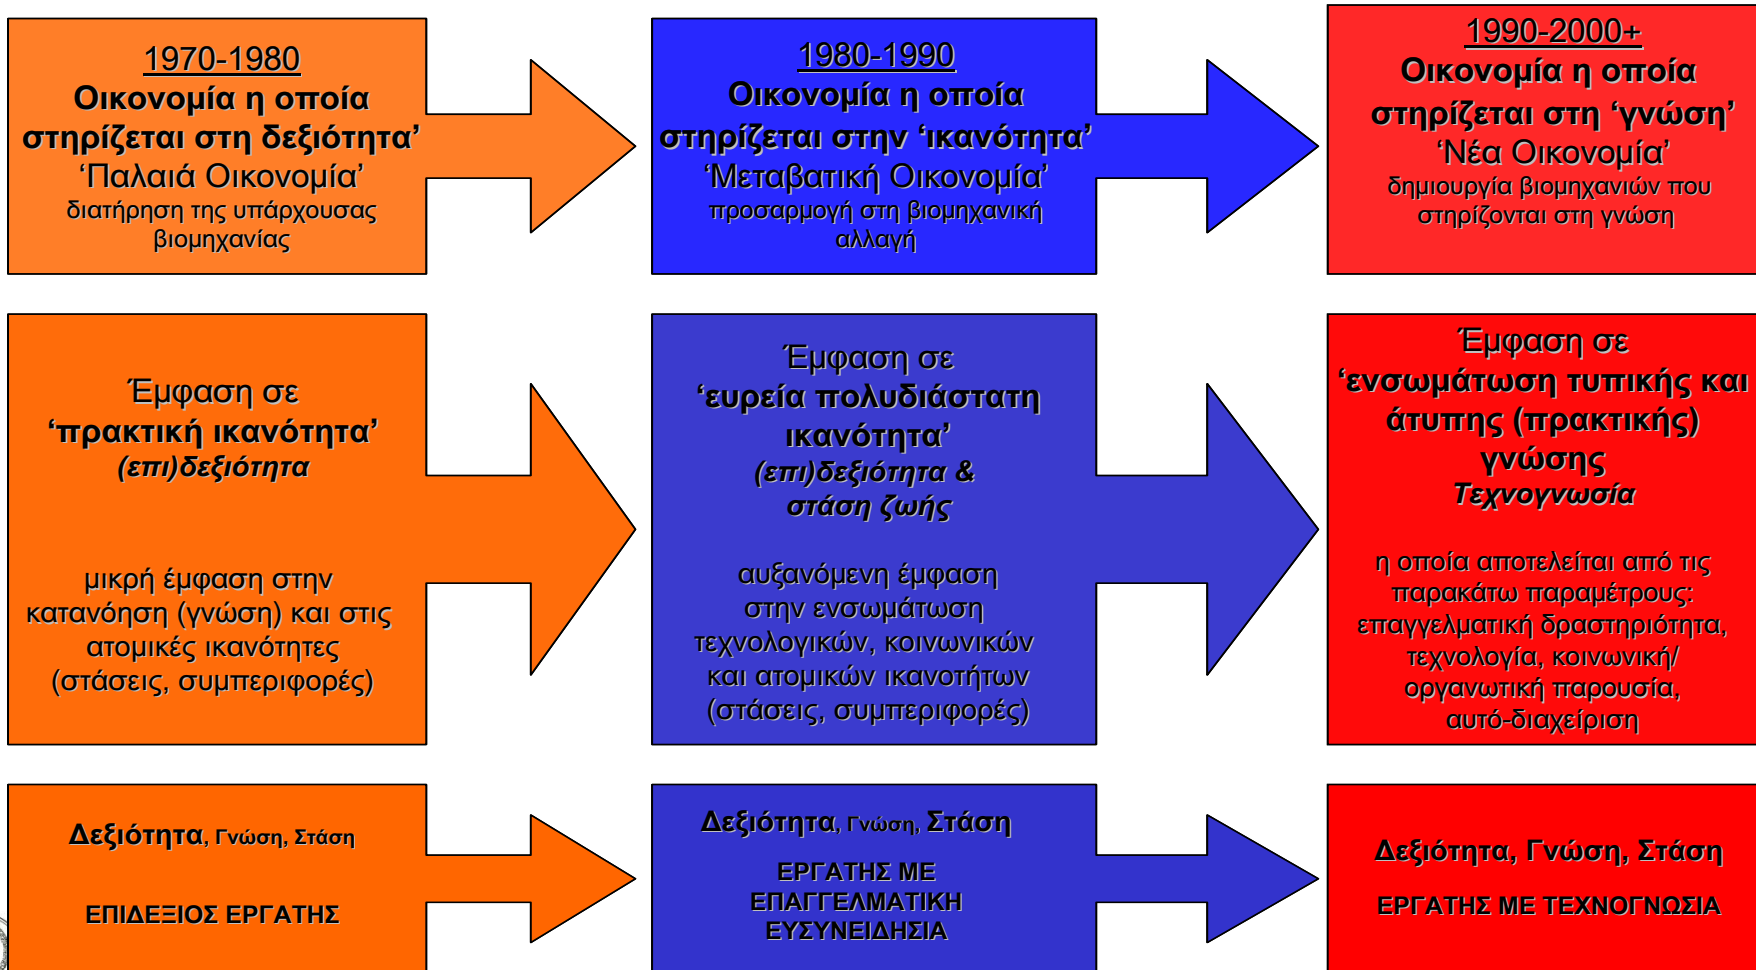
1970-1980
Οικονομία η οποία στηρίζεται στη δεξιότητα'
'Παλαιά Οικονομία'
διατήρηση της υπάρχουσας βιομηχανίας

1980-1990
Οικονομία η οποία στηρίζεται στην 'ικανότητα'
'Μεταβατική Οικονομία'
προσαρμογή στη βιομηχανική αλλαγή

1990-2000+
Οικονομία η οποία στηρίζεται στη 'γνώση'
'Νέα Οικονομία'
δημιουργία βιομηχανιών που στηρίζονται στη γνώση

Έμφαση σε
'πρακτική ικανότητα'
(επι)δεξιότητα

μικρή έμφαση στην κατανόηση (γνώση) και στις ατομικές ικανότητες (στάσεις, συμπεριφορές)

Έμφαση σε
'ευρεία πολυδιάστατη ικανότητα'
(επι)δεξιότητα & στάση ζωής

αυξανόμενη έμφαση στην ενσωμάτωση τεχνολογικών, κοινωνικών και ατομικών ικανοτήτων (στάσεις, συμπεριφορές)

Έμφαση σε
'ενσωμάτωση τυπικής και άτυπης (πρακτικής) γνώσης
Τεχνογνωσία

η οποία αποτελείται από τις παρακάτω παραμέτρους: επαγγελματική δραστηριότητα, τεχνολογία, κοινωνική/ οργανωτική παρουσία, αυτό-διαχείριση

Δεξιότητα, Γνώση, Στάση

ΕΠΙΔΕΞΙΟΣ ΕΡΓΑΤΗΣ

Δεξιότητα, Γνώση, Στάση

ΕΡΓΑΤΗΣ ΜΕ ΕΠΑΓΓΕΛΜΑΤΙΚΗ ΕΥΣΥΝΕΙΔΗΣΙΑ

Δεξιότητα, Γνώση, Στάση

ΕΡΓΑΤΗΣ ΜΕ ΤΕΧΝΟΓΝΩΣΙΑ